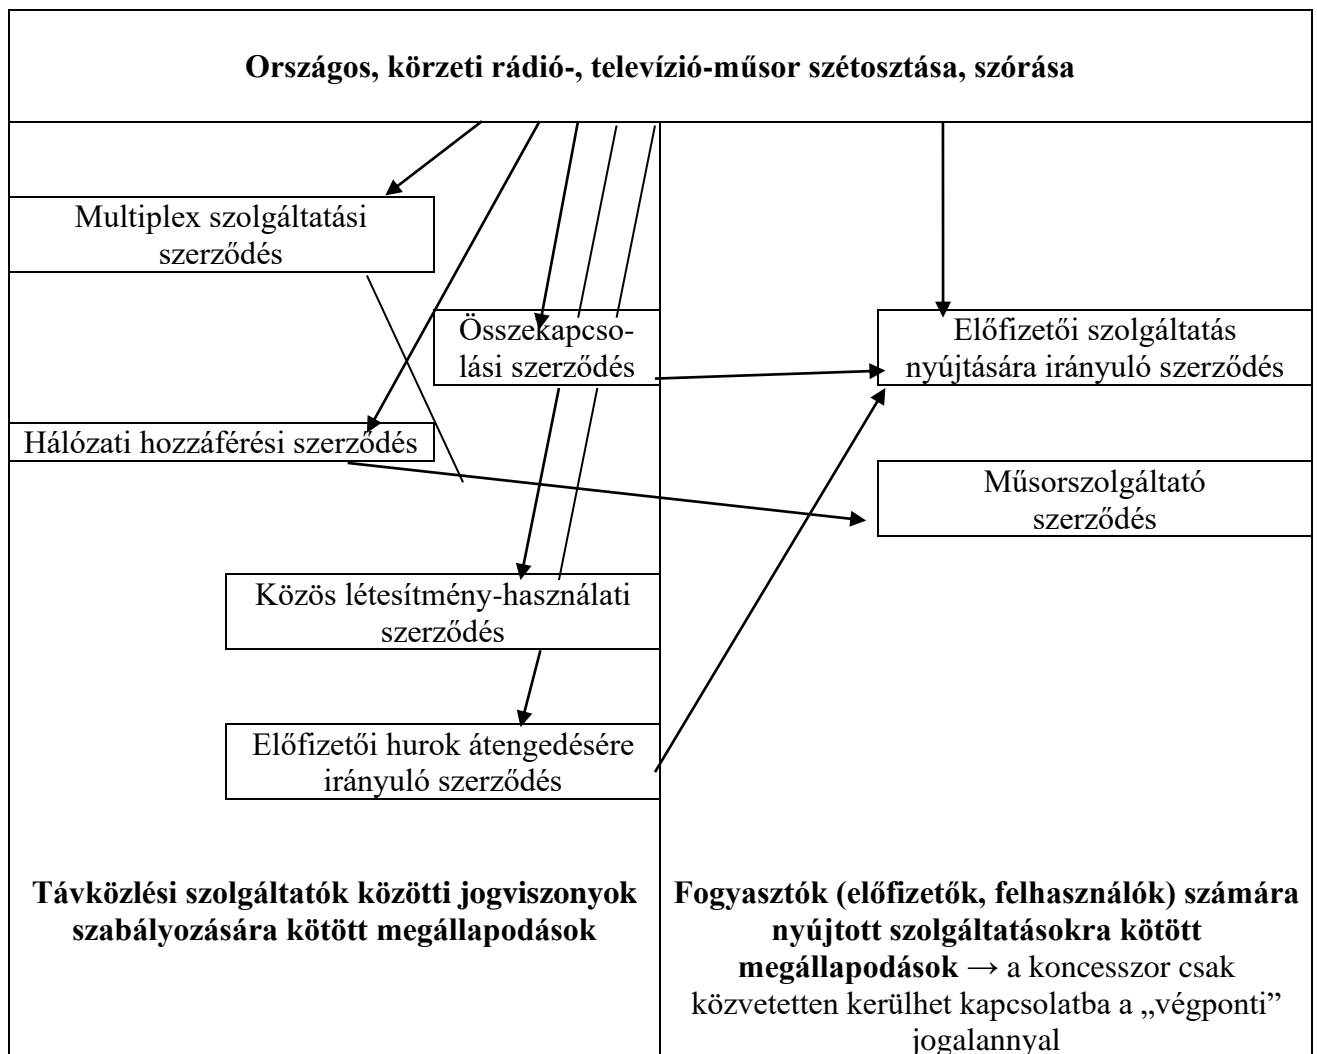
**Országos, körzeti rádió-, televízió-műsor szétosztása, szórása**

Multiplex szolgáltatási szerződés

Összekapcsolási szerződés

Előfizetői szolgáltatás nyújtására irányuló szerződés

Hálózati hozzáférési szerződés

Műsorszolgáltató szerződés

Közös létesítmény-használati szerződés

Előfizetői hurok átengedésére irányuló szerződés

**Távközlési szolgáltatók közötti jogviszonyok szabályozására kötött megállapodások**

**Fogyasztók (előfizetők, felhasználók) számára nyújtott szolgáltatásokra kötött megállapodások** → a koncesszor csak közvetetten kerülhet kapcsolatba a „végponti" jogalannyal